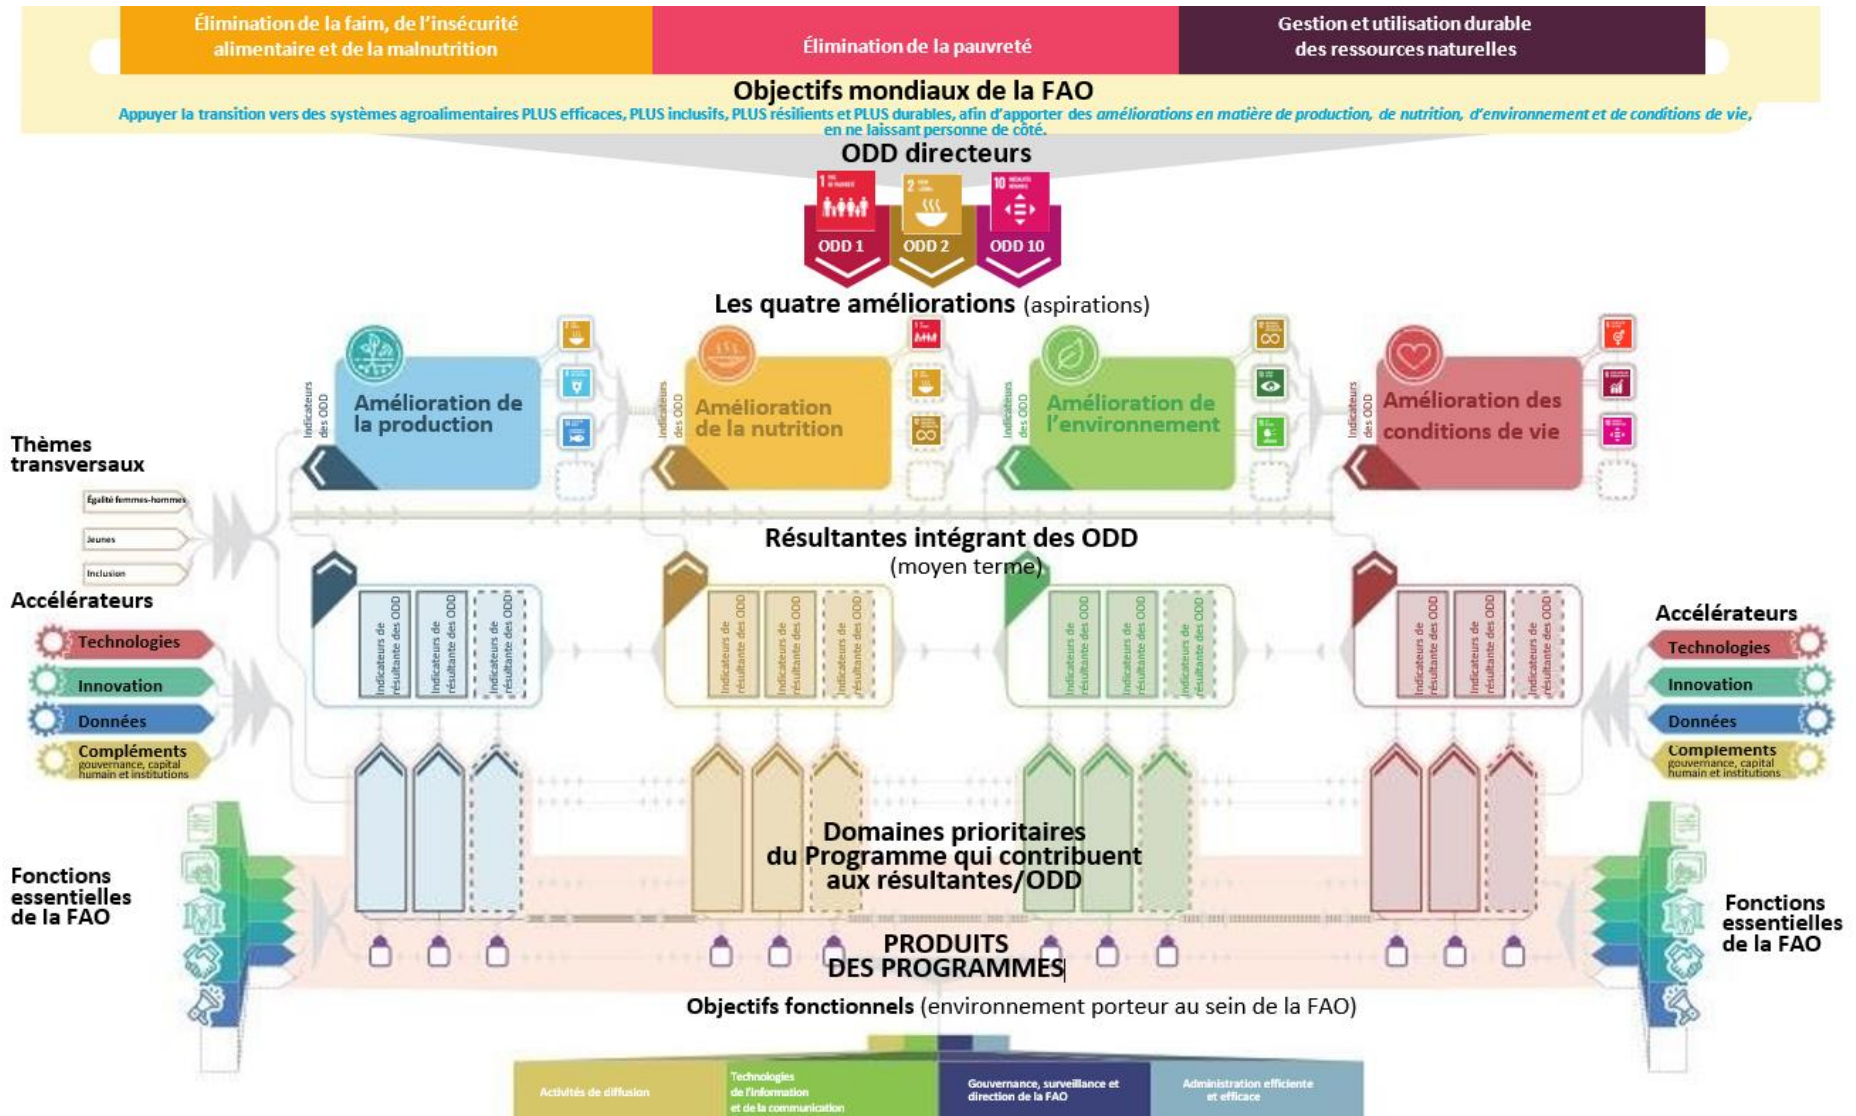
Élimination de la faim, de l'insécurité alimentaire et de la malnutrition

Élimination de la pauvreté

Gestion et utilisation durable des ressources naturelles

Objectifs mondiaux de la FAO

Appuyer la transition vers des systèmes agroalimentaires PLUS efficaces, PLUS inclusifs, PLUS résilients et PLUS durables, afin d'apporter des améliorations en matière de production, de nutrition, d'environnement et de conditions de vie, en ne laissant personne de côté.

ODD directeurs

ODD 1

ODD 2

ODD 10

Les quatre améliorations (aspirations)

Indicateurs des ODD

Amélioration de la production

Indicateurs des ODD

Amélioration de la nutrition

Indicateurs des ODD

Amélioration de l'environnement

Indicateurs des ODD

Amélioration des conditions de vie

Thèmes transversaux

Égalité femmes-hommes

Jeunes

Inclusion

Résultantes intégrant des ODD

(moyen terme)

Accélérateurs

Technologies

Innovation

Données

Compléments gouvernance, capital humain et institutions

Indicateurs de résultante des ODD

Indicateurs de résultante des ODD

Indicateurs de résultante des ODD

Indicateurs de résultante des ODD

Indicateurs de résultante des ODD

Indicateurs de résultante des ODD

Indicateurs de résultante des ODD

Indicateurs de résultante des ODD

Indicateurs de résultante des ODD

Indicateurs de résultante des ODD

Indicateurs de résultante des ODD

Indicateurs de résultante des ODD

Accélérateurs

Technologies

Innovation

Données

Compléments gouvernance, capital humain et institutions

Domaines prioritaires du Programme qui contribuent aux résultantes/ODD

Fonctions essentielles de la FAO

Fonctions essentielles de la FAO

PRODUITS DES PROGRAMMES

Objectifs fonctionnels (environnement porteur au sein de la FAO)

Activités de diffusion

Technologies de l'information et de la communication

Gouvernance, surveillance et direction de la FAO

Administration efficiente et efficace